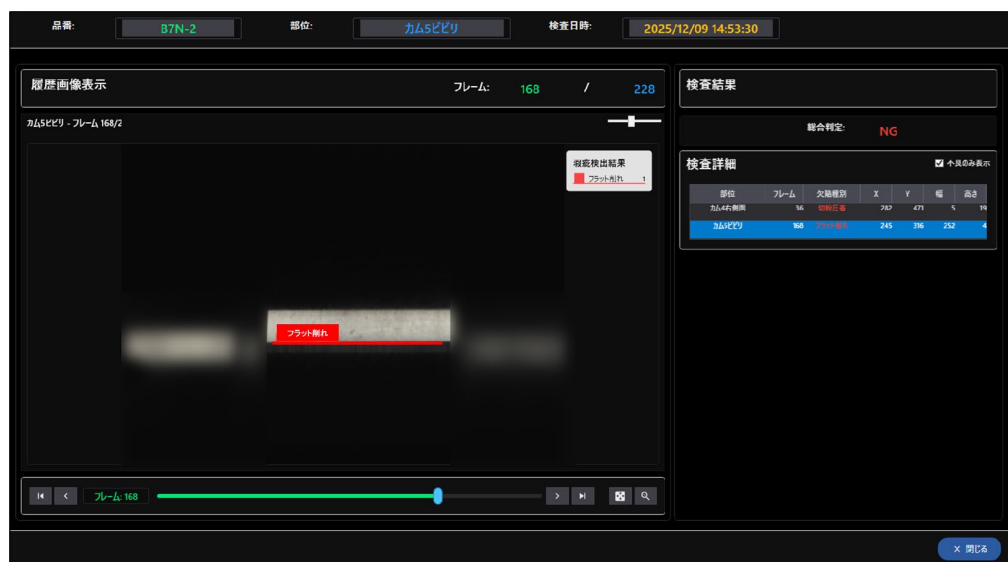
品番: B7N-2 部位: カム5ビビリ 検査日時: 2025/12/09 14:53:30

履歴画像表示 フレーム: 168 / 228

カム5ビビリ - フレーム 168/2

瑕疵検出結果
フラット削れ 1

フラット削れ

検査結果

総合判定: NG

検査詳細

不良のみ表示

| 部位 | フレーム | 欠陥種別 | X | Y | 幅 | 高さ |
|---|---|---|---|---|---|---|
| カム4右側面 | 36 | 切粉圧着 | 282 | 471 | 5 | 19 |
| カム5ビビリ | 168 | フラット削れ | 245 | 316 | 252 | 4 |

フレーム: 168

× 閉じる